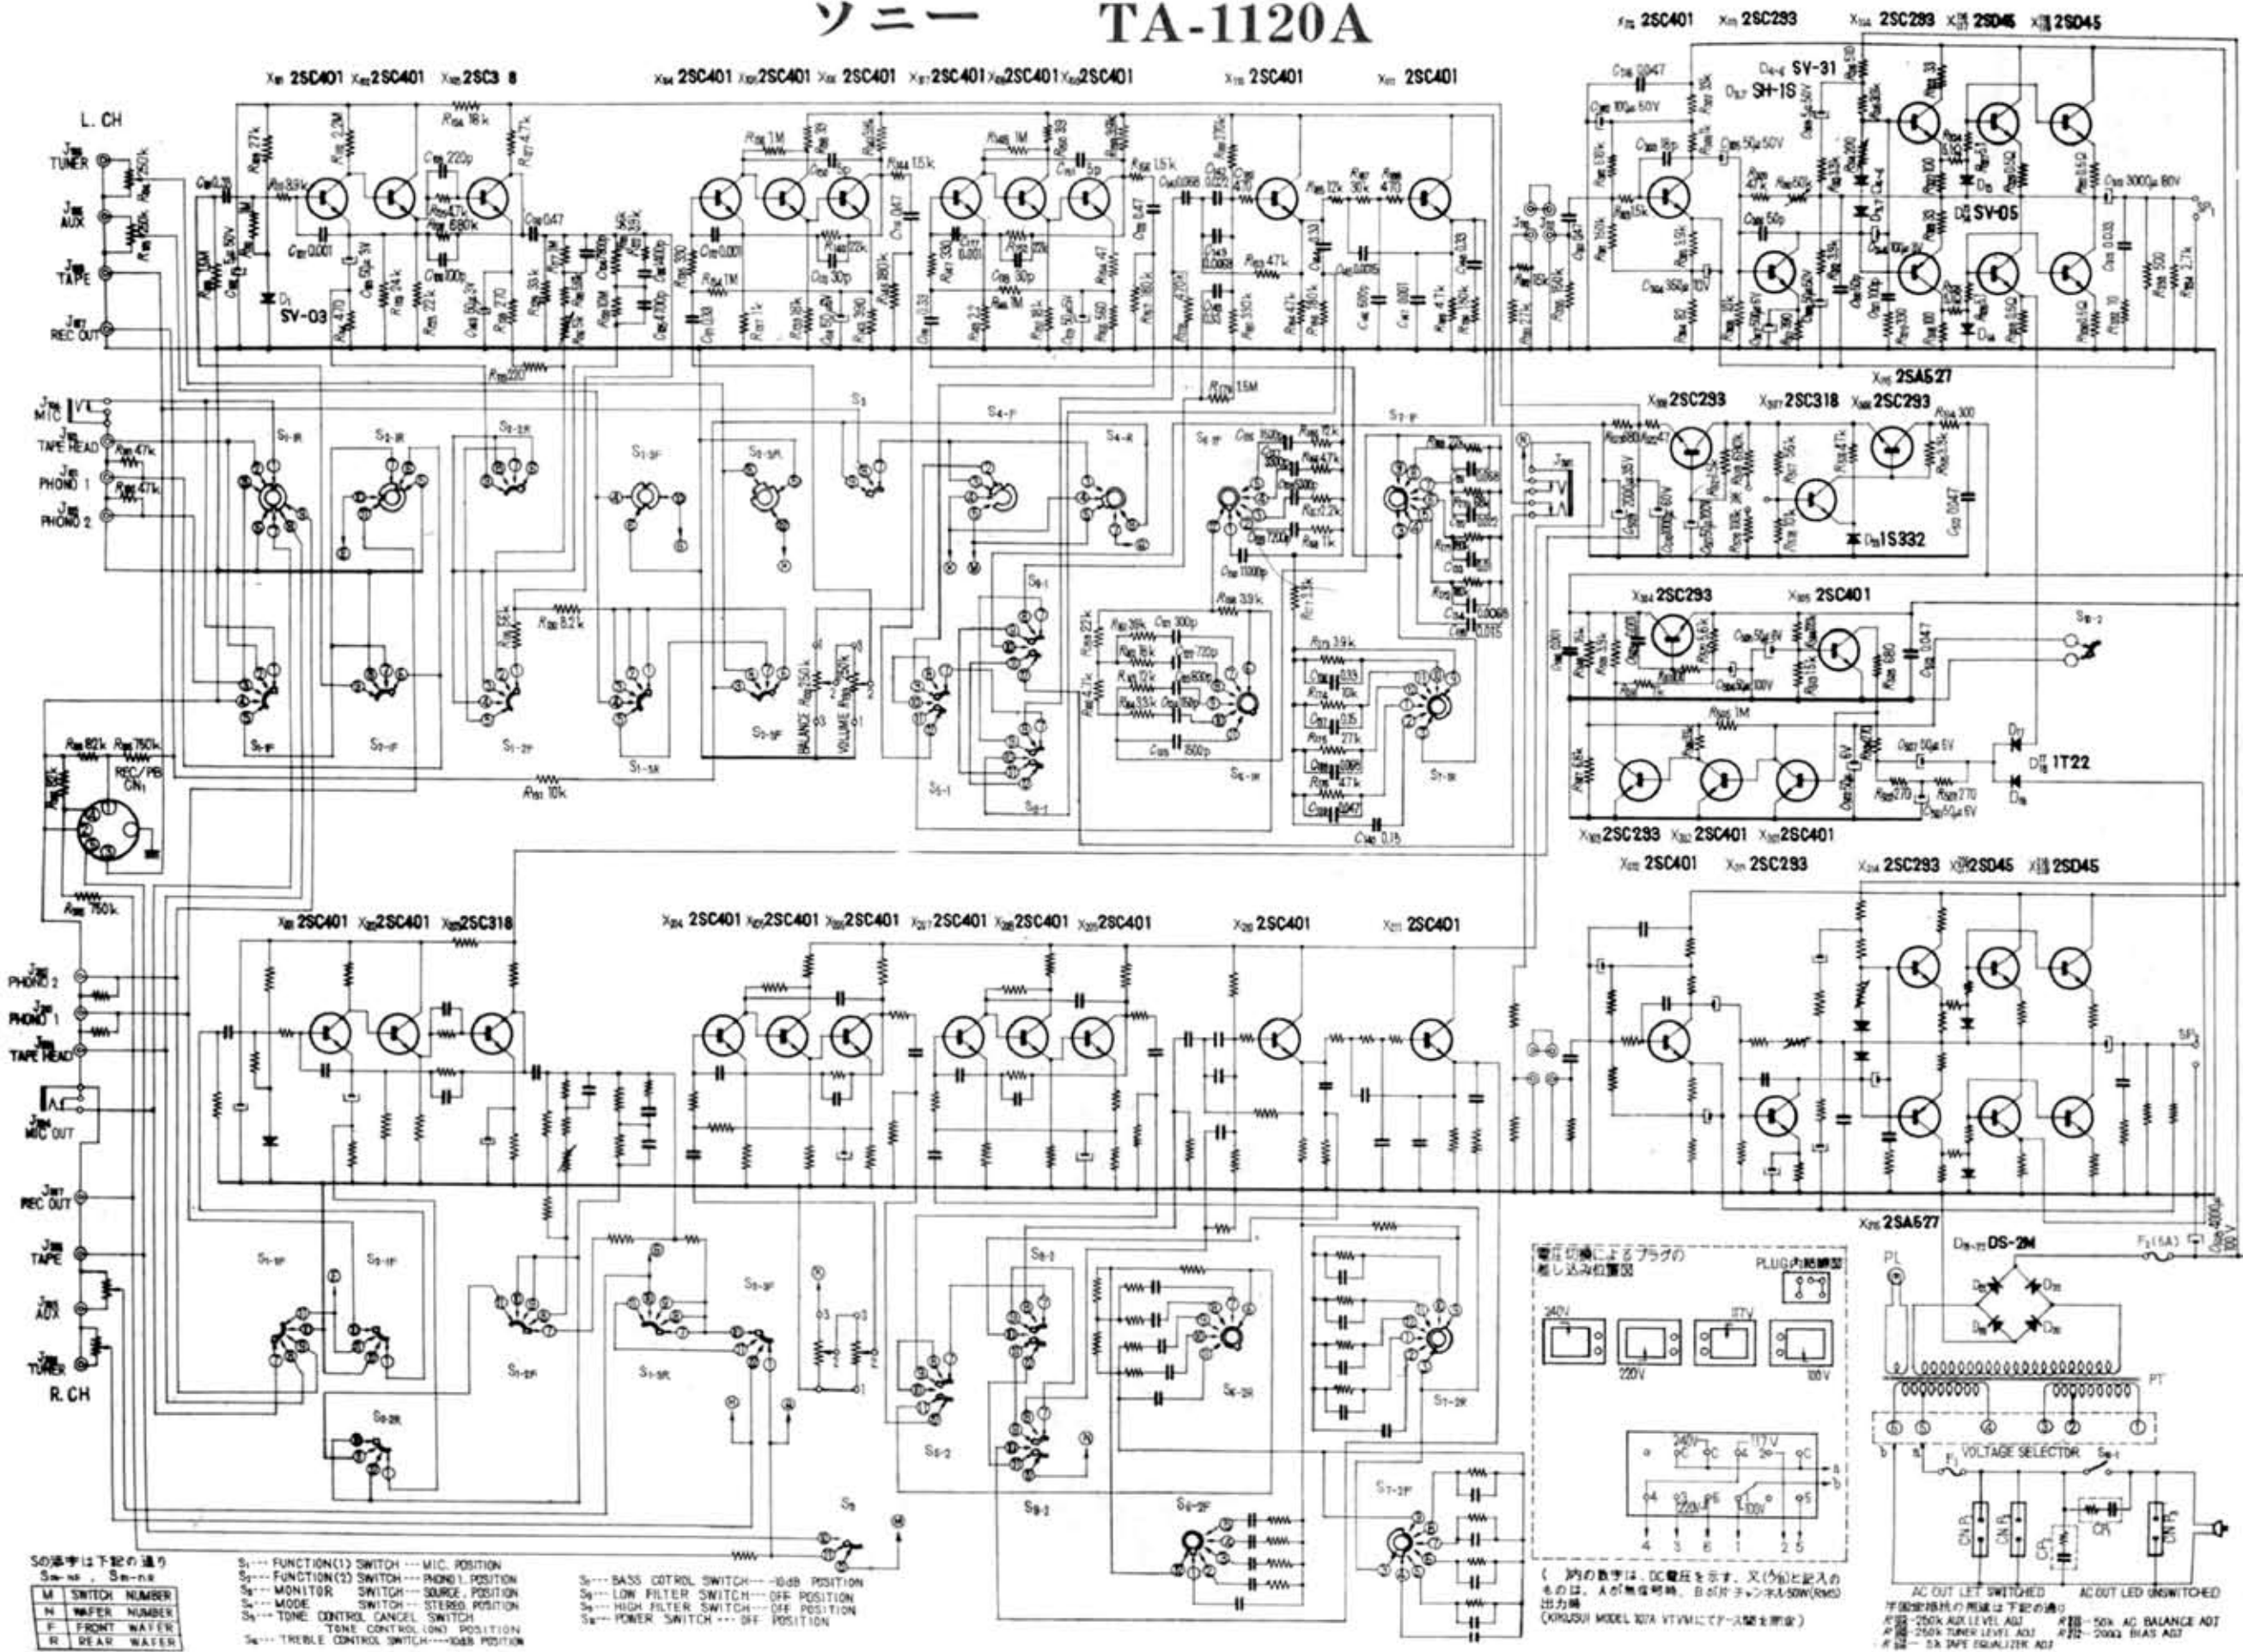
ソニー TA-1120A

X₁₀₁ 2SC401 X₁₀₂ 2SC401 X₁₀₃ 2SC318
X₁₀₄ 2SC401 X₁₀₅ 2SC401 X₁₀₆ 2SC401 X₁₀₇ 2SC401 X₁₀₈ 2SC401 X₁₀₉ 2SC401
X₁₁₀ 2SC401 X₁₁₁ 2SC401
X₁₁₂ 2SC401 X₁₁₃ 2SC293 X₁₁₄ 2SC293 2SD45 2SD45
D₄₋₆ SV-31 D₁₇ SH-1S D SV-05
X₁₁₅ 2SA527

L. CH
J₁₀₁ TUNER
J₁₀₂ AUX
J₁₀₃ TAPE
J₁₀₄ REC OUT
J₁₀₅ MIC
J₁₀₆ TAPE HEAD
J₁₀₇ PHONO 1
J₁₀₈ PHONO 2
D₁ SV-03
REC/PB CN₁

X₃₀₆ 2SC293 X₃₀₇ 2SC318 X₃₀₈ 2SC293
D₃₁ 1S332
X₃₀₄ 2SC293 X₃₀₅ 2SC401
X₃₀₃ 2SC293 X₃₀₂ 2SC401 X₃₀₁ 2SC401
D₁₇ D₁₈ 1T22

X₂₀₁ 2SC401 X₂₀₂ 2SC401 X₂₀₃ 2SC318
X₂₀₄ 2SC401 X₂₀₅ 2SC401 X₂₀₆ 2SC401 X₂₀₇ 2SC401 X₂₀₈ 2SC401 X₂₀₉ 2SC401
X₂₁₀ 2SC401 X₂₁₁ 2SC401
X₂₁₂ 2SC401 X₂₁₃ 2SC293 X₂₁₄ 2SC293 2SD45 2SD45
X₂₁₅ 2SA527

J₂₀₈ PHONO 2
J₂₀₇ PHONO 1
J₂₀₆ TAPE HEAD
J₂₀₅ MIC OUT
J₂₀₄ REC OUT
J₂₀₃ TAPE
J₂₀₂ AUX
J₂₀₁ TUNER
R. CH

BALANCE VOLUME
D₁₉₋₂₂ DS-2M
F₁ (5A)
PL PT
電圧切換によるプラグの差し込み位置図
PLUG内部結線図
240V 220V 117V 100V
VOLTAGE SELECTOR
AC OUT LET SWITCHED AC OUT LED UNSWITCHED

Sの添字は下記の通り
S_{M-NR} , S_{M-NF}
| M | SWITCH NUMBER |
|---|---|
| N | WAFER NUMBER |
| F | FRONT WAFER |
| R | REAR WAFER |

S₁--- FUNCTION(1) SWITCH --- MIC. POSITION
S₂--- FUNCTION(2) SWITCH --- PHONO 1. POSITION
S₃--- MONITOR SWITCH --- SOURCE. POSITION
S₄--- MODE SWITCH --- STEREO POSITION
S₅--- TONE CONTROL CANCEL SWITCH
TONE CONTROL (ON) POSITION
S₆--- TREBLE CONTROL SWITCH --- 10dB POSITION
S₇--- BASS CONTROL SWITCH --- 10dB POSITION
S₈--- LOW FILTER SWITCH --- OFF POSITION
S₉--- HIGH FILTER SWITCH --- OFF POSITION
S₁₀--- POWER SWITCH --- OFF POSITION

( )内の数字は、DC電圧を示す。又( )と記入のものは、入力無信号時、8Ω片チャンネル50W(RMS)出力時
(KIKUSUI MODEL 107A VTVMにてアース間を測定)

半固定抵抗の用途は下記の通り
R - 250k AUX LEVEL ADJ  R - 50k AC BALANCE ADJ
R - 250k TUNER LEVEL ADJ  R - 200Ω BIAS ADJ
R - 5k TAPE EQUALIZER ADJ